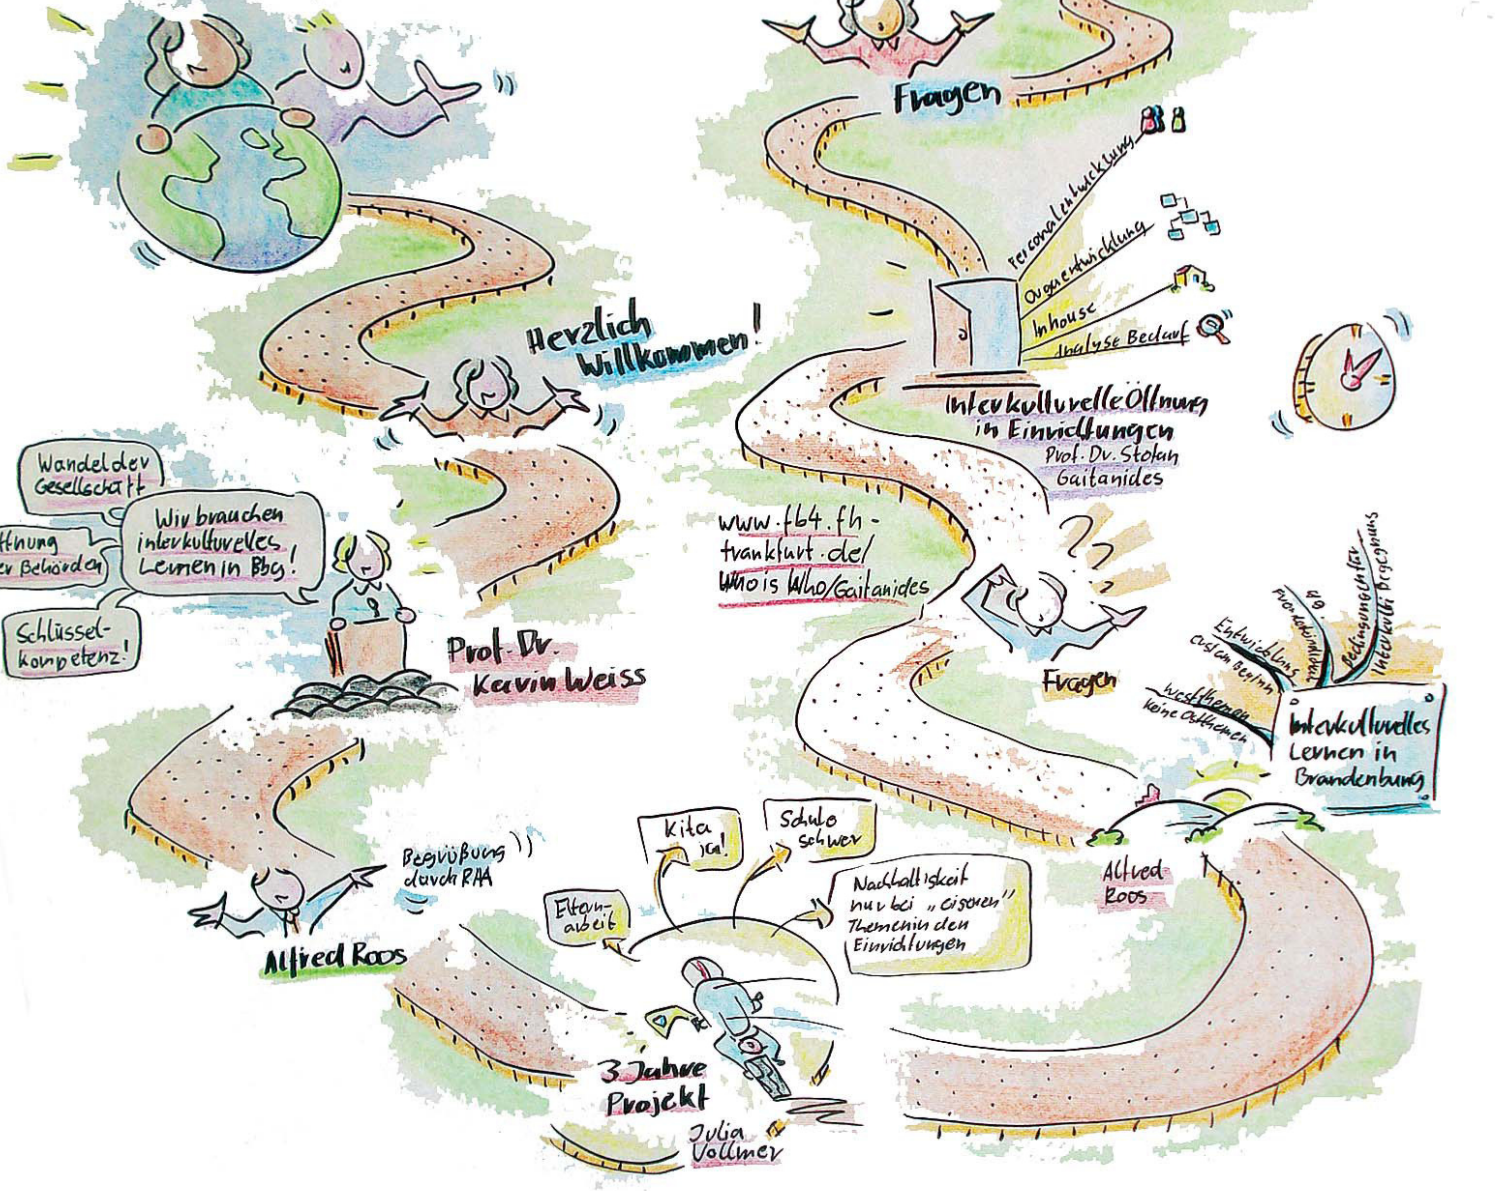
Fragen

Personalentwicklung

Organentwicklung

Inhouse

Analyse Bedarf

Herzlich Willkommen!

Interkulturelle Öffnung in Einrichtungen
Prof. Dr. Stefan Gaitanides

Wandel der Gesellschaft

Wir brauchen interkulturelles Lernen in Bbg!

ffnung er Behörden

Schlüsselkompetenz!

Prof. Dr. Karin Weiss

www.fb4.fh-frankfurt.de/Who is Who/Gaitanides

Fragen

Interkulturelles Lernen in Brandenburg

Entwicklung
Custom Begriff
westlichen
keine Ostthemen
Prof. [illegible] Oe
Bedingungen für Interkult. Programme

Begrüßung durch RAA

Kita ja!

Schule schwer

Elternarbeit

Nachhaltigkeit nur bei „eisernen" Themen in den Einrichtungen

Alfred Roos

Alfred Roos

3 Jahre Projekt

Julia Vollmer